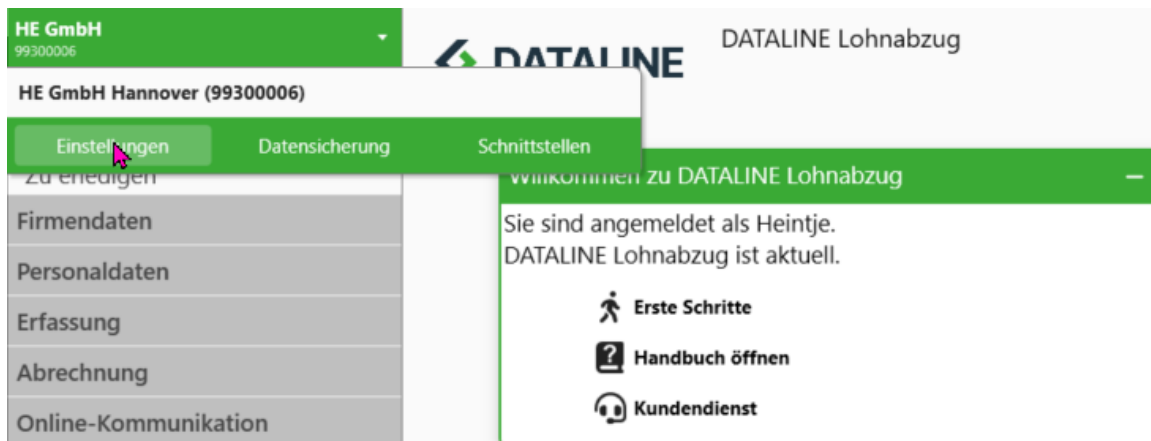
HE GmbH
99300006

DATALINE

DATALINE Lohnabzug

HE GmbH Hannover (99300006)

Einstellungen

Datensicherung

Schnittstellen

Zu erledigen

Firmendaten

Personaldaten

Erfassung

Abrechnung

Online-Kommunikation

Willkommen zu DATALINE Lohnabzug

–

Sie sind angemeldet als Heintje.
DATALINE Lohnabzug ist aktuell.

Erste Schritte

Handbuch öffnen

Kundendienst